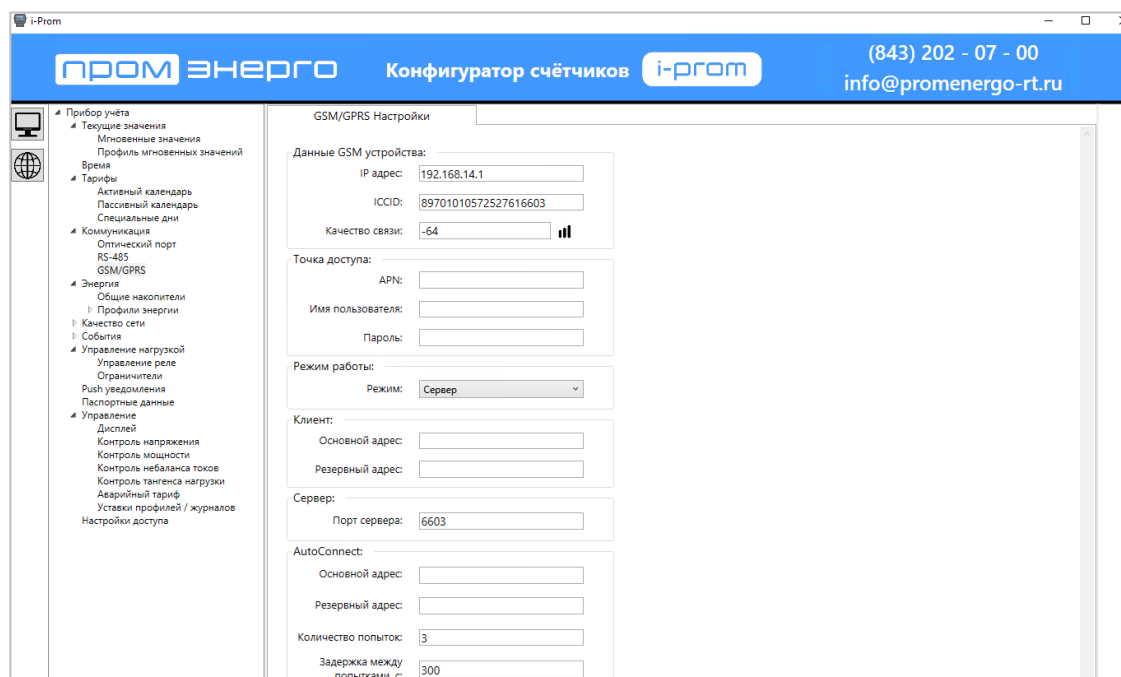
i-Prom

ПРОМ ЭНЕРГО Конфигуратор счётчиков i-prom

(843) 202 - 07 - 00
info@promenergo-rt.ru

Прибор учёта
Текущие значения
Мгновенные значения
Профиль мгновенных значений
Время
Тарифы
Активный календарь
Пассивный календарь
Специальные дни
Коммуникация
Оптический порт
RS-485
GSM/GPRS
Энергия
Общие накопители
Профили энергии
Качество сети
События
Управление нагрузкой
Управление реле
Ограничители
Push уведомления
Паспортные данные
Управление
Дисплей
Контроль напряжения
Контроль мощности
Контроль небаланса токов
Контроль тангенса нагрузки
Аварийный тариф
Уставки профилей / журналов
Настройки доступа

GSM/GPRS Настройки

Данные GSM устройства:
IP адрес: 192.168.14.1
ICCID: 89701010572527616603
Качество связи: -64

Точка доступа:
APN:
Имя пользователя:
Пароль:

Режим работы:
Режим: Сервер

Клиент:
Основной адрес:
Резервный адрес:

Сервер:
Порт сервера: 6603

AutoConnect:
Основной адрес:
Резервный адрес:
Количество попыток: 3
Задержка между попытками, с: 300